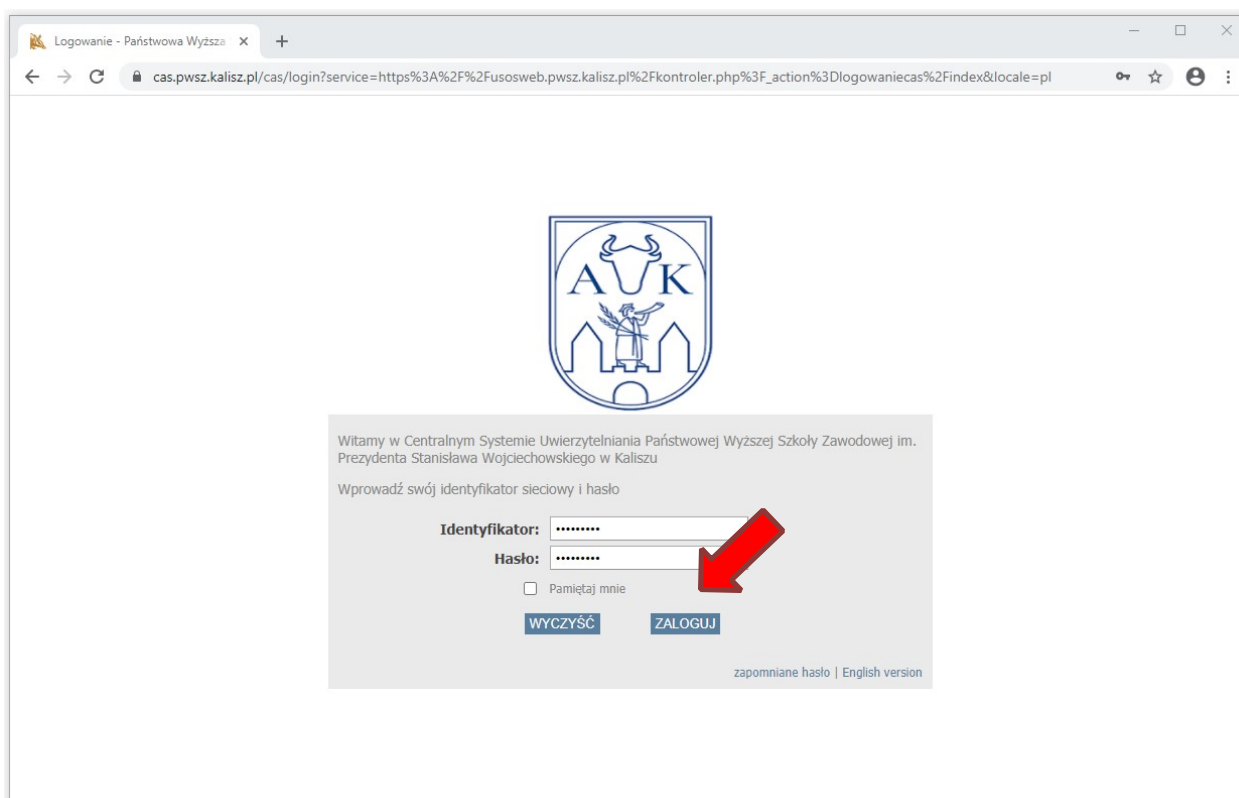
Logowanie - Państwowa Wyższa ×

cas.pwsz.kalisz.pl/cas/login?service=https%3A%2F%2Fusosweb.pwsz.kalisz.pl%2Fkontroler.php%3F_action%3Dlogowaniecas%2Findex&locale=pl

A K

Witamy w Centralnym Systemie Uwierzytelniania Państwowej Wyższej Szkoły Zawodowej im. Prezydenta Stanisława Wojciechowskiego w Kaliszu

Wprowadź swój identyfikator sieciowy i hasło

Identyfikator: •••••••••

Hasło: •••••••••

Pamiętaj mnie

WYCZYŚĆ ZALOGUJ

zapomniane hasło | English version